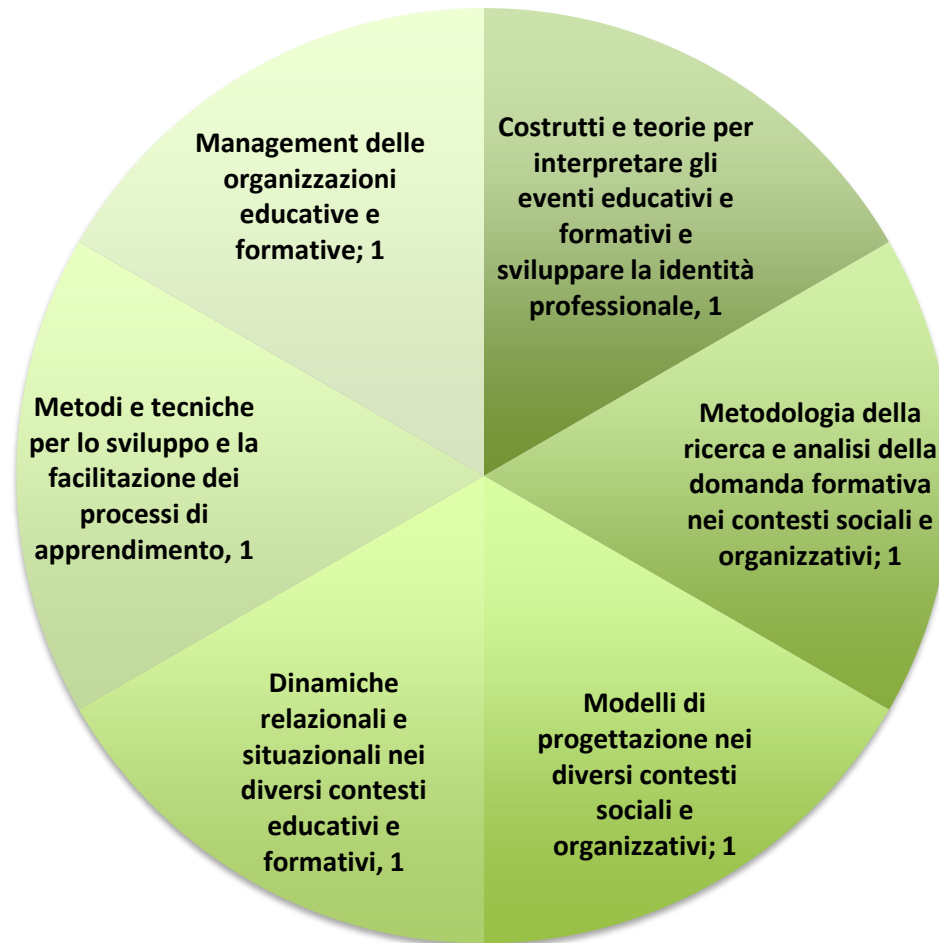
Management delle organizzazioni educative e formative; 1

Costrutti e teorie per interpretare gli eventi educativi e formativi e sviluppare la identità professionale, 1

Metodologia della ricerca e analisi della domanda formativa nei contesti sociali e organizzativi; 1

Modelli di progettazione nei diversi contesti sociali e organizzativi; 1

Dinamiche relazionali e situazionali nei diversi contesti educativi e formativi, 1

Metodi e tecniche per lo sviluppo e la facilitazione dei processi di apprendimento, 1